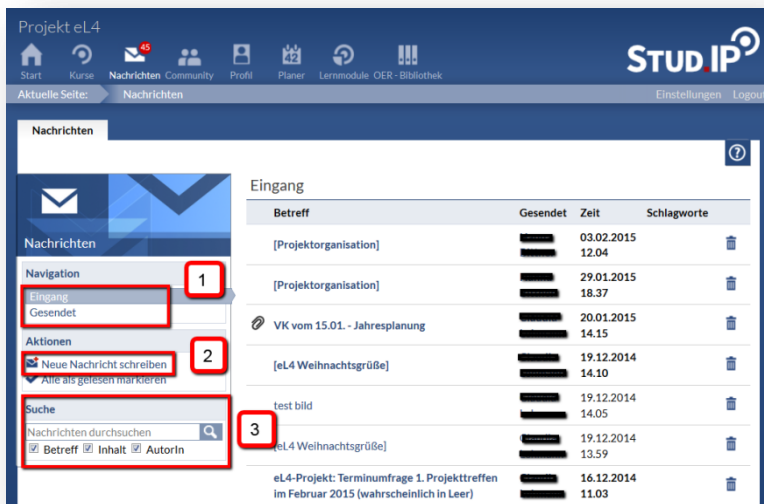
Projekt eL4

Start Kurse 45 Nachrichten Community Profil 42 Planer Lernmodule OER - Bibliothek

STUD.IP

Aktuelle Seite: Nachrichten

Einstellungen Logout

Nachrichten

Nachrichten

Navigation

Eingang
Gesendet

1

Aktionen

Neue Nachricht schreiben
Alle als gelesen markieren

2

Suche

Nachrichten durchsuchen

Betreff Inhalt AutorIn

3

Eingang

| Betreff | Gesendet | Zeit | Schlagworte |
|---|---|---|---|
| [Projektorganisation] | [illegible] | 03.02.2015 12.04 | |
| [Projektorganisation] | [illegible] | 29.01.2015 18.37 | |
| VK vom 15.01. - Jahresplanung | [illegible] | 20.01.2015 14.15 | |
| [eL4 Weihnachtsgrüße] | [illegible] | 19.12.2014 14.10 | |
| test bild | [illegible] | 19.12.2014 14.05 | |
| [eL4 Weihnachtsgrüße] | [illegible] | 19.12.2014 13.59 | |
| eL4-Projekt: Terminumfrage 1. Projekttreffen im Februar 2015 (wahrscheinlich in Leer) | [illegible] | 16.12.2014 11.03 | |